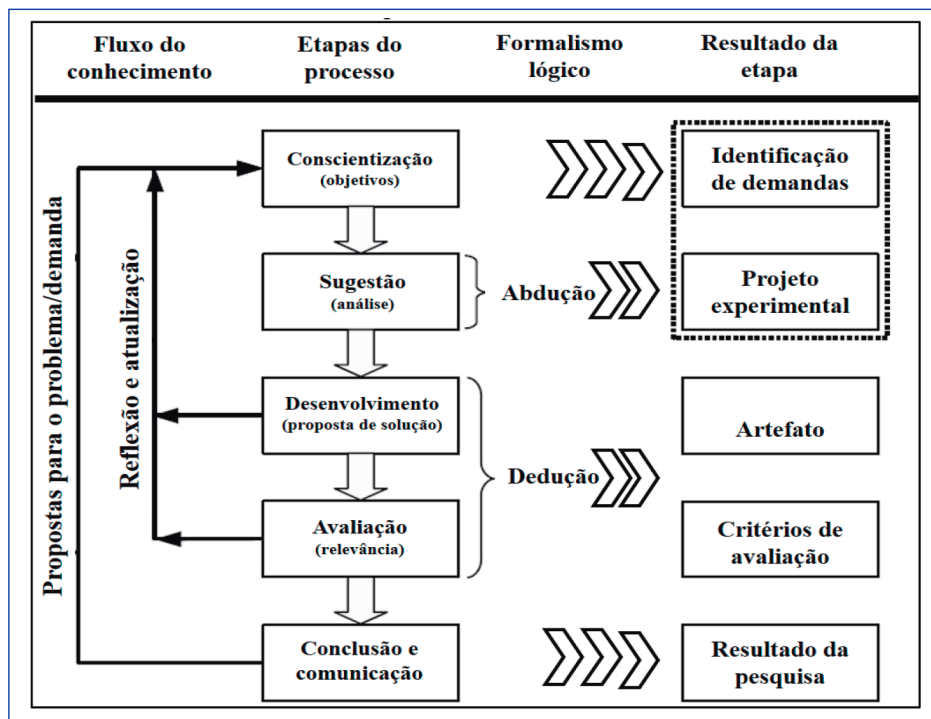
Fluxo do conhecimento

Etapas do processo

Formalismo lógico

Resultado da etapa

Propostas para o problema/demanda

Reflexão e atualização

Conscientização
(objetivos)

Identificação de demandas

Sugestão
(análise)

Abdução

Projeto experimental

Desenvolvimento
(proposta de solução)

Artefato

Dedução

Avaliação
(relevância)

Critérios de avaliação

Conclusão e comunicação

Resultado da pesquisa